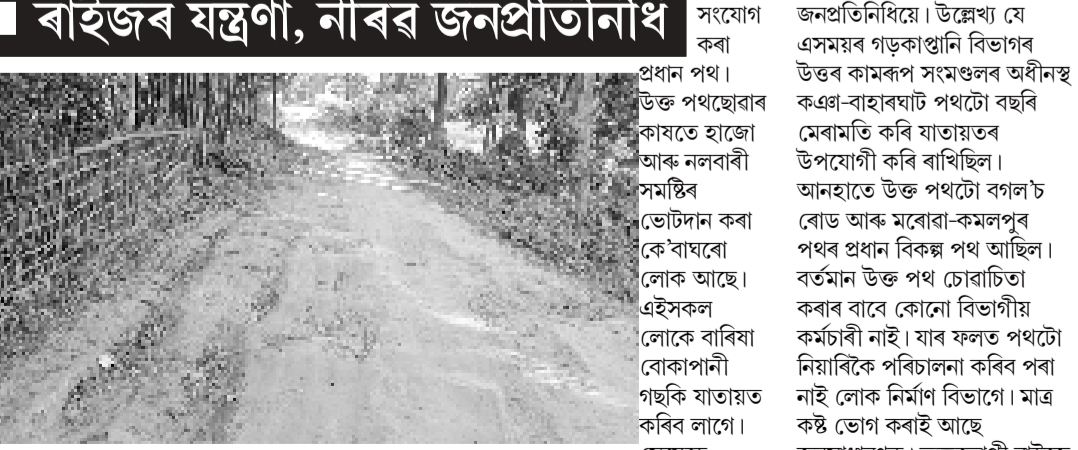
ৰাইজৰ যন্ত্ৰণা, নীৰৱ জনপ্ৰতিনিধি

সংযোগ কৰা প্ৰধান পথ। উক্ত পথছোৱাৰ কাষতে হাজো আৰু নলবাৰী সমষ্টিৰ ভোটদান কৰা কে'বাঘৰো লোক আছে। এইসকল লোকে বাৰিষা বোকাপানী গছকি যাতায়ত কৰিব লাগে। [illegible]

জনপ্ৰতিনিধিয়ে। উল্লেখ্য যে এসময়ৰ গড়কাপ্তানি বিভাগৰ উত্তৰ কামৰূপ সংমণ্ডলৰ অধীনস্থ কঞ্জা-বাহাৰঘাট পথটো বছৰি মেৰামতি কৰি যাতায়তৰ উপযোগী কৰি ৰাখিছিল। আনহাতে উক্ত পথটো বগল'চ ৰোড আৰু মৰোৱা-কমলপুৰ পথৰ প্ৰধান বিকল্প পথ আছিল। বৰ্তমান উক্ত পথ চোৱাচিতা কৰাৰ বাবে কোনো বিভাগীয় কৰ্মচাৰী নাই। যাৰ ফলত পথটো নিয়াৰিকৈ পৰিচালনা কৰিব পৰা নাই লোক নিৰ্মাণ বিভাগে। মাত্ৰ কষ্ট ভোগ কৰাই আছে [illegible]